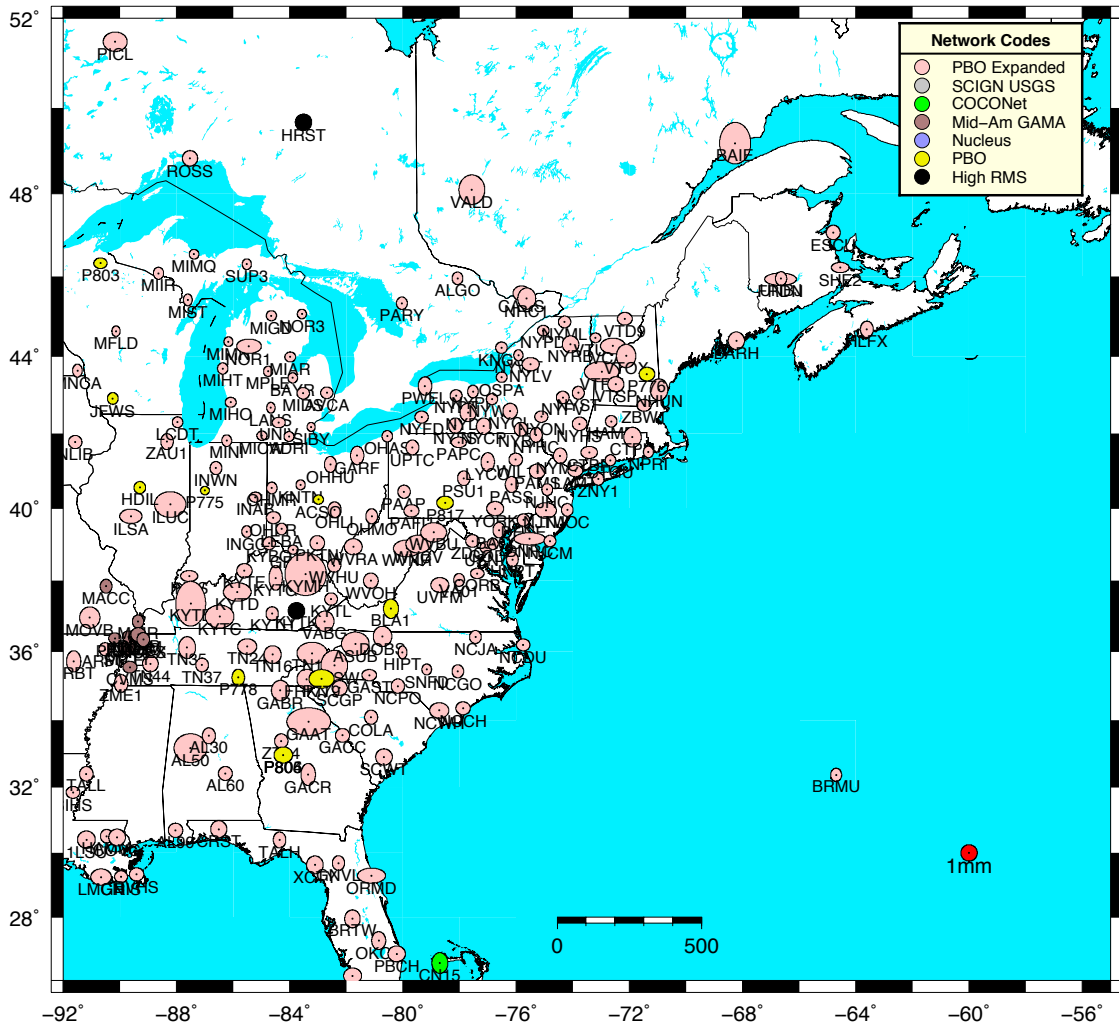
52°
48°
44°
40°
36°
32°
28°
-92°
-88°
-84°
-80°
-76°
-72°
-68°
-64°
-60°
-56°

Network Codes
PBO Expanded
SCIGN USGS
COCONet
Mid-Am GAMA
Nucleus
PBO
High RMS

PICL
HRST
ROSS
VALD
BAIE
P803
MIMQ
MIIR
SUP3
MIST
ALGO
MFLD
MIGN
NOR3
PARY
NRC
ESCU
SHE2
HLFX
BARH
INCA
JEWS
ZAU1
ILSA
ILUC
HDIL
P775
INWN
NLIB
MACC
MOVB
RBT
ZME1
TN35
TN37
P778
TN24
GABR
AL30
AL50
AL60
P806
GACR
GACC
COLA
SCUT
BRMU
TALL
IHS
AL80
CRST
TALH
XCIP
ORMD
BRTW
OKC
PBCH
CN15
LMCN
GAAT
SCGP
HIPT
NCGO
NCPO
NCJA
NCDU
SNFD
VABG
BLA1
UVFM
OHHU
GARF
UPTC
PAPC
PSU1
P817
NYPD
VTD9
VTOX
CTPU
NYFD
PWEL
OSPA
ZNY1
1mm
0
500